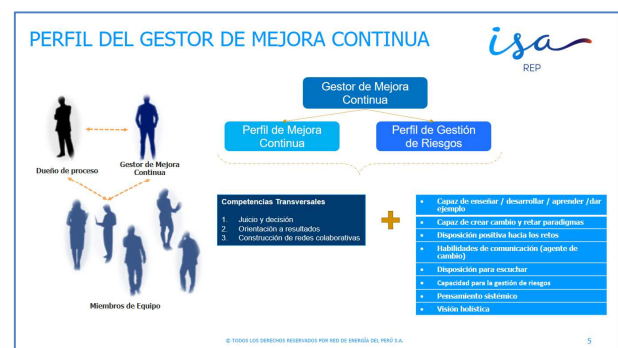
PERFIL DEL GESTOR DE MEJORA CONTINUA

isa
REP

Dueño de proceso

Gestor de Mejora Continua

Miembros de Equipo

Gestor de Mejora Continua

Perfil de Mejora Continua

Perfil de Gestión de Riesgos

Competencias Transversales

1. Juicio y decisión
2. Orientación a resultados
3. Construcción de redes colaborativas

+

- Capaz de enseñar / desarrollar / aprender /dar ejemplo
- Capaz de crear cambio y retar paradigmas
- Disposición positiva hacia los retos
- Habilidades de comunicación (agente de cambio)
- Disposición para escuchar
- Capacidad para la gestión de riesgos
- Pensamiento sistémico
- Visión holística

© TODOS LOS DERECHOS RESERVADOS POR RED DE ENERGÍA DEL PERÚ S.A.

5